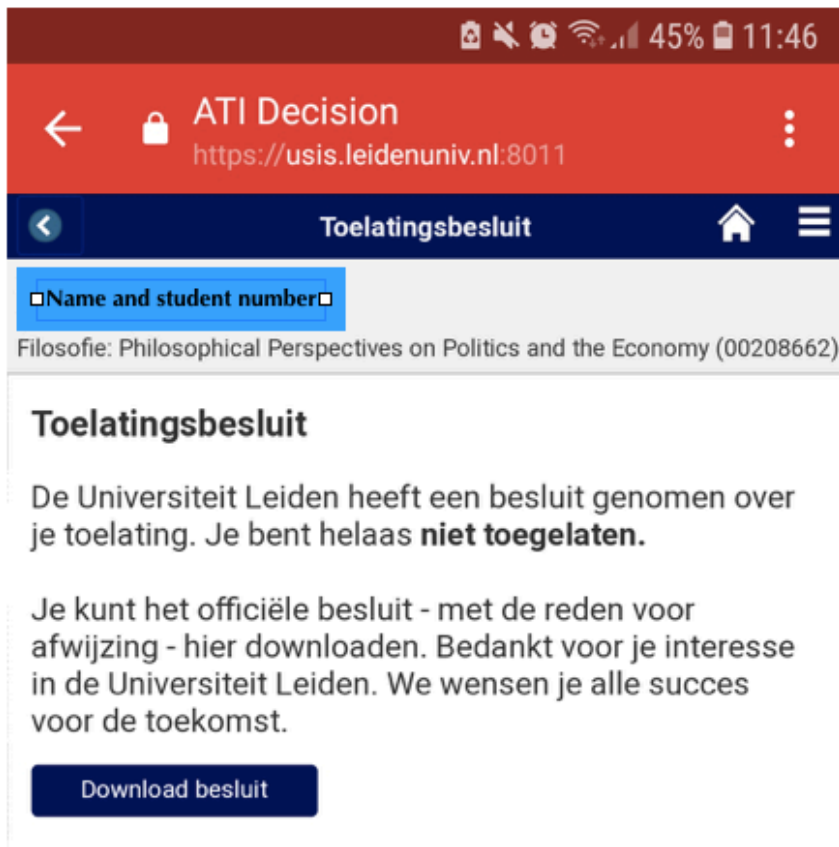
45% 11:46

ATI Decision
https://usis.leidenuniv.nl:8011

Toelatingsbesluit

Name and student number

Filosofie: Philosophical Perspectives on Politics and the Economy (00208662)

Toelatingsbesluit

De Universiteit Leiden heeft een besluit genomen over je toelating. Je bent helaas **niet toegelaten.**

Je kunt het officiële besluit - met de reden voor afwijzing - hier downloaden. Bedankt voor je interesse in de Universiteit Leiden. We wensen je alle succes voor de toekomst.

Download besluit